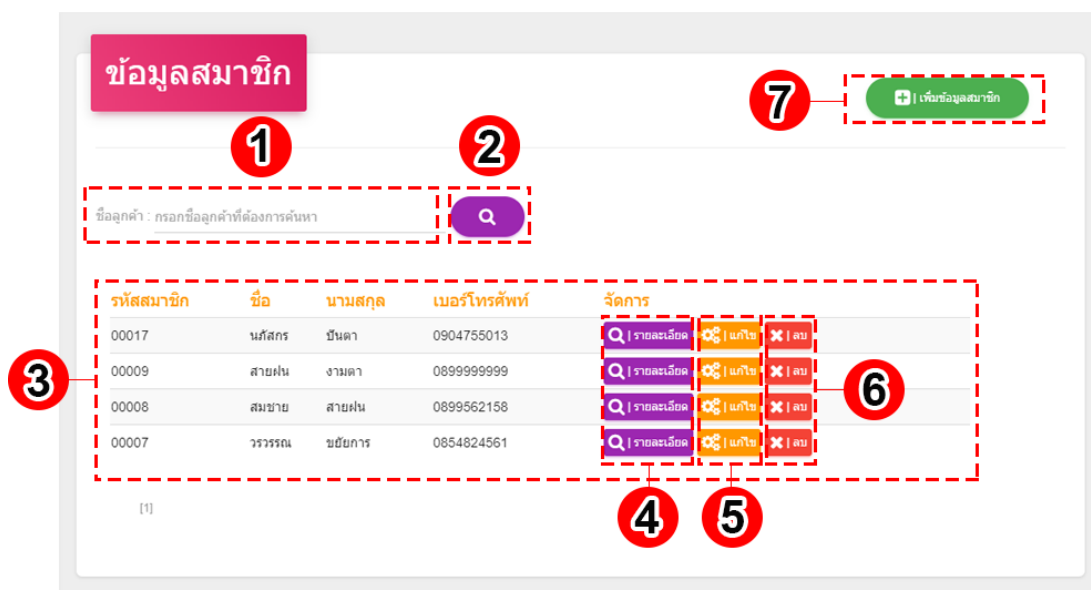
ข้อมูลสมาชิก

7

| เพิ่มข้อมูลสมาชิก

1

2

ชื่อลูกค้า : กรอกชื่อลูกค้าที่ต้องการค้นหา

| รหัสสมาชิก | ชื่อ | นามสกุล | เบอร์โทรศัพท์ | จัดการ |
|---|---|---|---|---|
| 00017 | นภัสกร | ปินตา | 0904755013 | \| รายละเอียด \| แก้ไข \| ลบ |
| 00009 | สายฝน | งามตา | 0899999999 | \| รายละเอียด \| แก้ไข \| ลบ |
| 00008 | สมชาย | สายฝน | 0899562158 | \| รายละเอียด \| แก้ไข \| ลบ |
| 00007 | วรวรรณ | ขยันการ | 0854824561 | \| รายละเอียด \| แก้ไข \| ลบ |

3

6

[1]

4

5